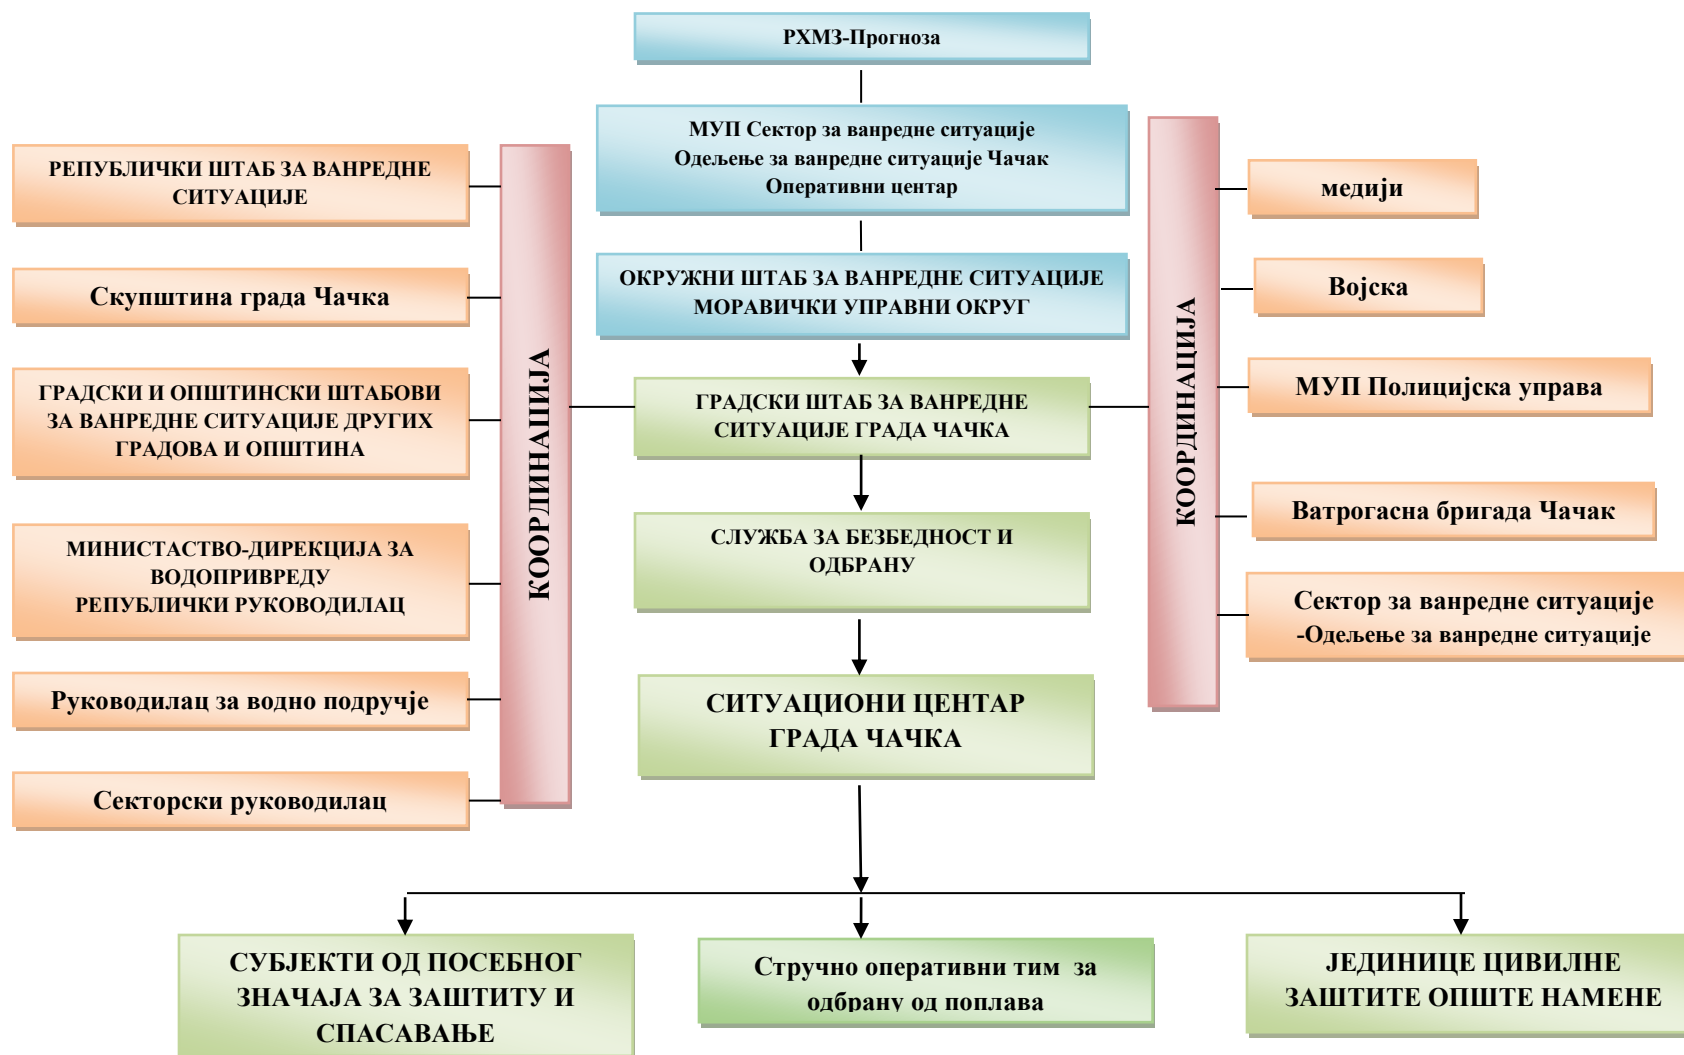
РХМЗ-Прогноза

МУП Сектор за ванредне ситуације
Одељење за ванредне ситуације Чачак
Оперативни центар

ОКРУЖНИ ШТАБ ЗА ВАНРЕДНЕ СИТУАЦИЈЕ
МОРАВИЧКИ УПРАВНИ ОКРУГ

ГРАДСКИ ШТАБ ЗА ВАНРЕДНЕ СИТУАЦИЈЕ ГРАДА ЧАЧКА

СЛУЖБА ЗА БЕЗБЕДНОСТ И ОДБРАНУ

СИТУАЦИОНИ ЦЕНТАР ГРАДА ЧАЧКА

РЕПУБЛИЧКИ ШТАБ ЗА ВАНРЕДНЕ СИТУАЦИЈЕ

Скупштина града Чачка

ГРАДСКИ И ОПШТИНСКИ ШТАБОВИ ЗА ВАНРЕДНЕ СИТУАЦИЈЕ ДРУГИХ ГРАДОВА И ОПШТИНА

МИНИСТАСТВО-ДИРЕКЦИЈА ЗА ВОДОПРИВРЕДУ
РЕПУБЛИЧКИ РУКОВОДИЛАЦ

Руководилац за водно подручје

Секторски руководилац

КООРДИНАЦИЈА

КООРДИНАЦИЈА

медији

Војска

МУП Полицијска управа

Ватрогасна бригада Чачак

Сектор за ванредне ситуације
-Одељење за ванредне ситуације

СУБЈЕКТИ ОД ПОСЕБНОГ ЗНАЧАЈА ЗА ЗАШТИТУ И СПАСАВАЊЕ

Стручно оперативни тим за одбрану од поплава

ЈЕДИНИЦЕ ЦИВИЛНЕ ЗАШТИТЕ ОПШТЕ НАМЕНЕ